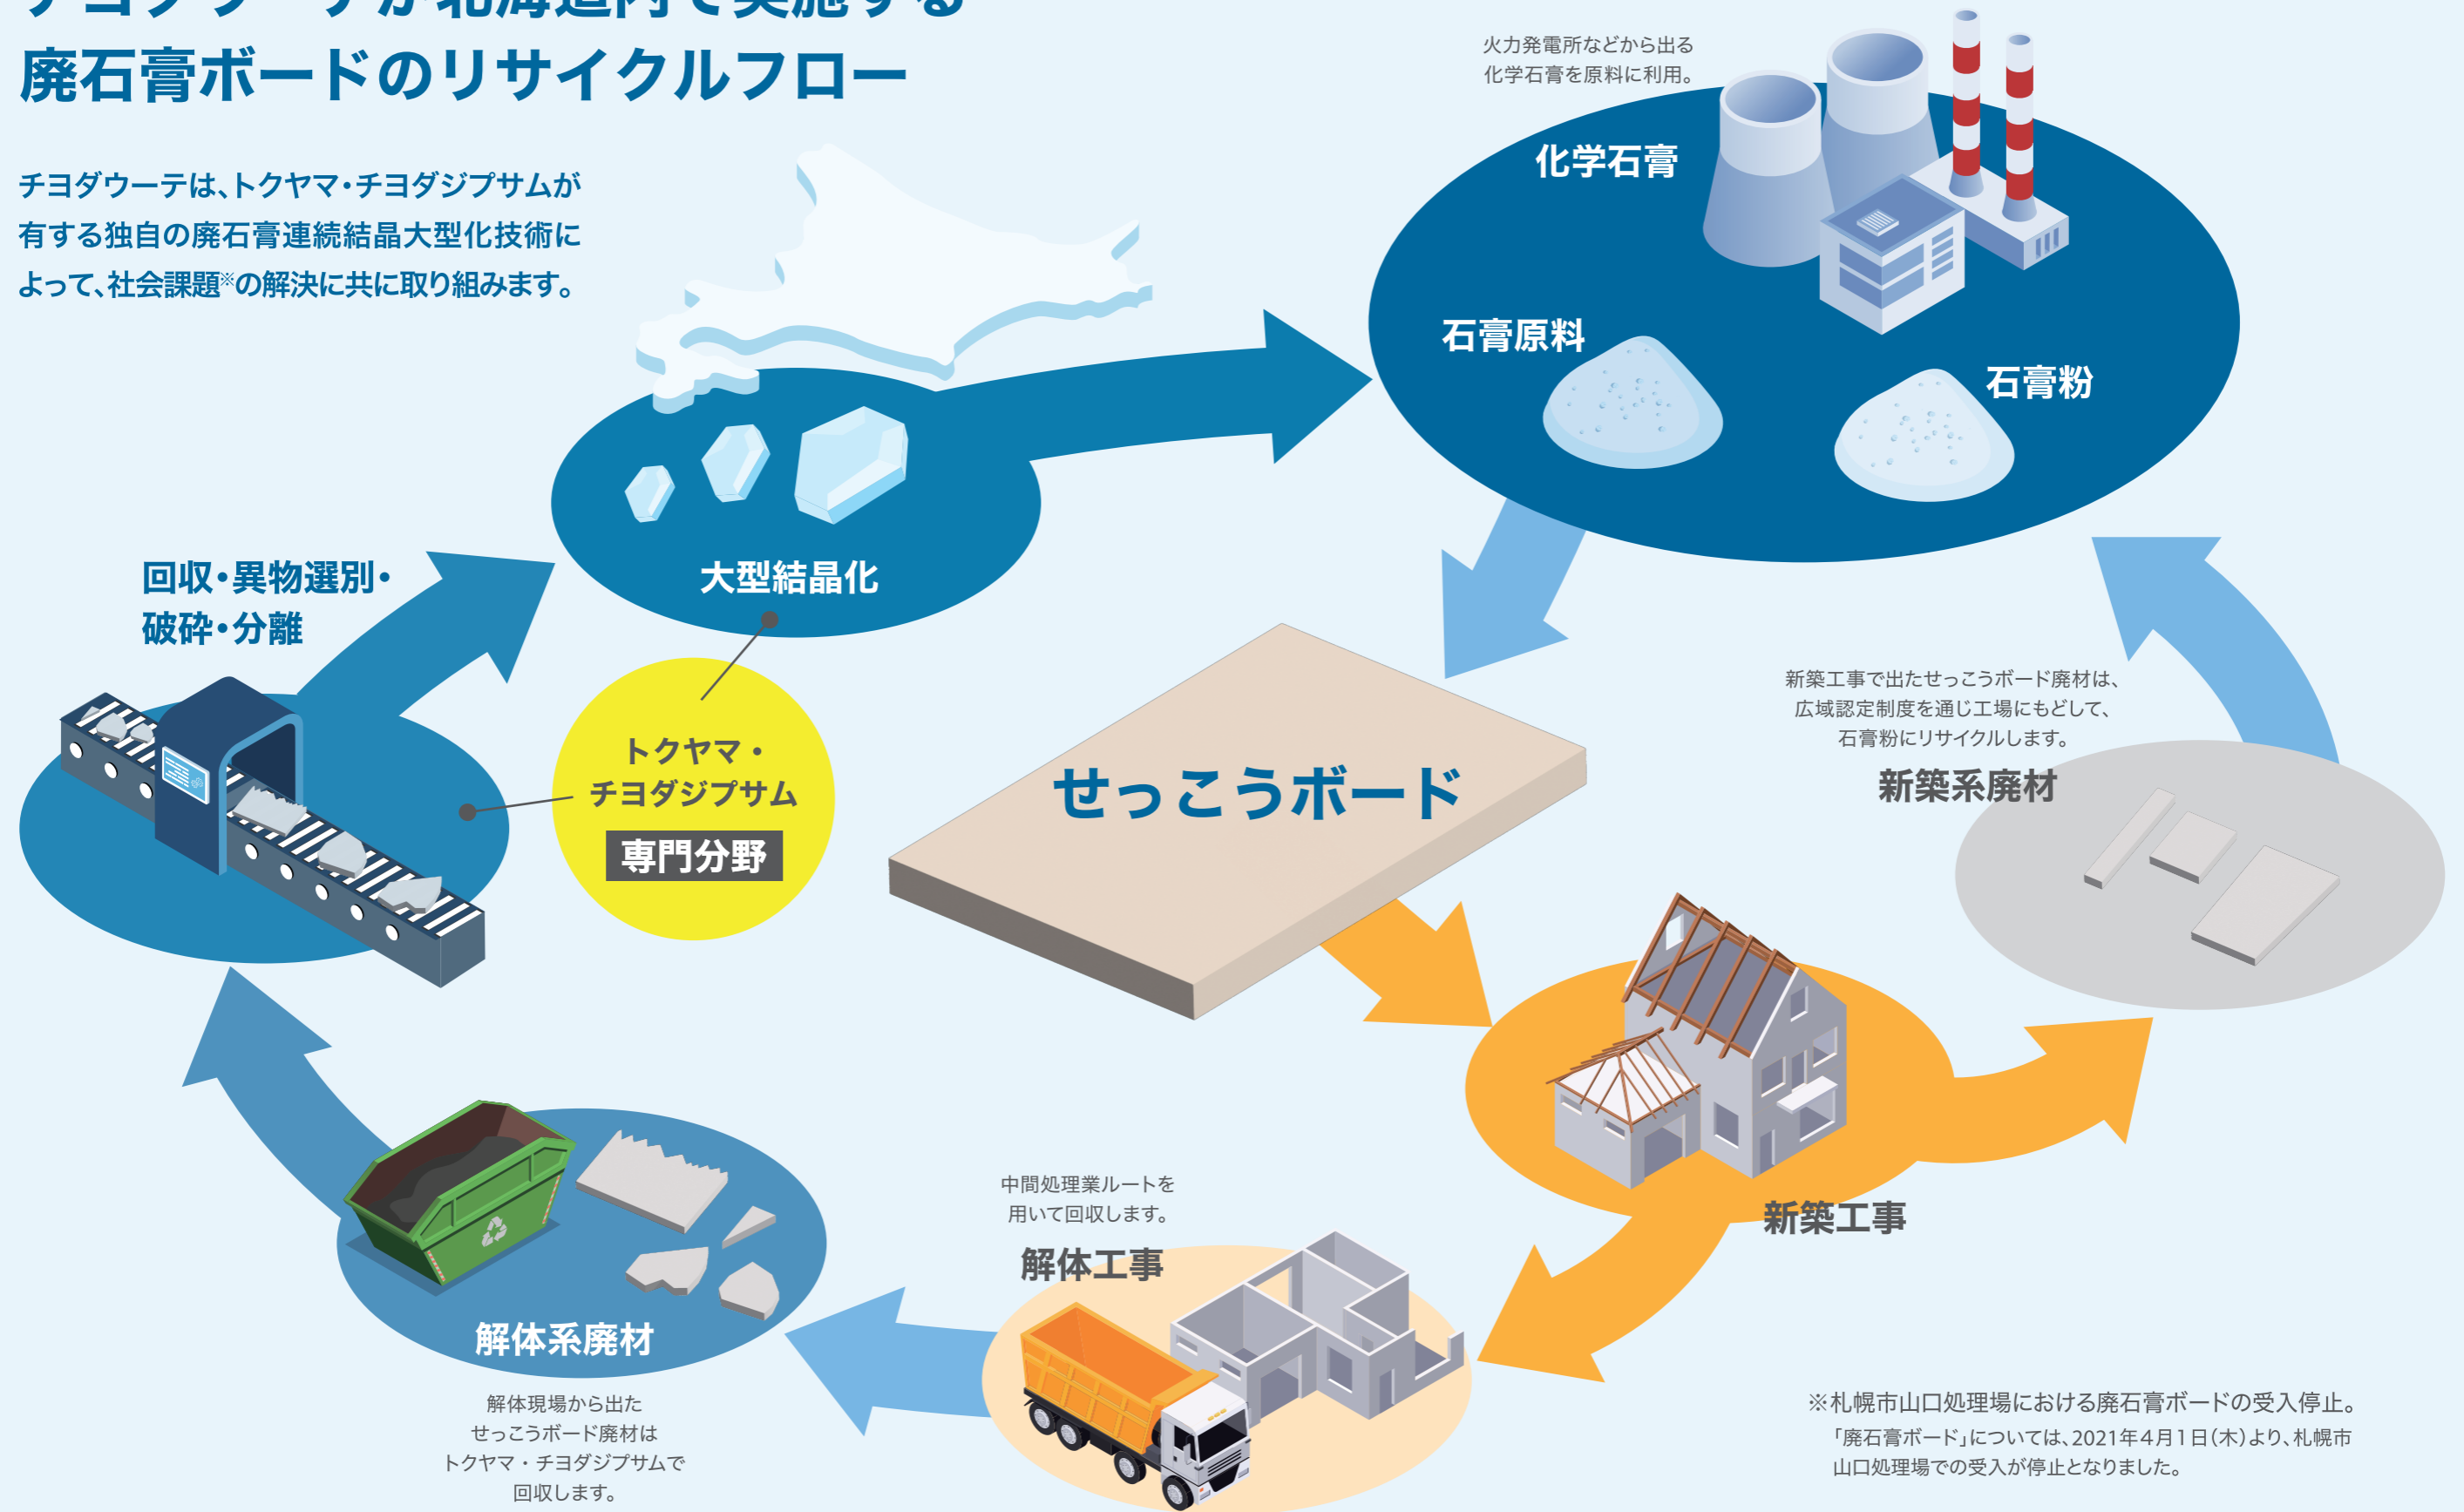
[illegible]
廃石膏ボードのリサイクルフロー

チヨダウーテは、トクヤマ・チヨダジプサムが有する独自の廃石膏連続結晶大型化技術によって、社会課題※の解決に共に取り組みます。

火力発電所などから出る
化学石膏を原料に利用。

化学石膏

石膏原料

石膏粉

大型結晶化

回収・異物選別・
破砕・分離

トクヤマ・
チヨダジプサム
専門分野

せっこうボード

新築工事で出たせっこうボード廃材は、
広域認定制度を通じ工場にもどして、
石膏粉にリサイクルします。

新築系廃材

新築工事

中間処理業ルートを
用いて回収します。

解体工事

解体系廃材

解体現場から出た
せっこうボード廃材は
トクヤマ・チヨダジプサムで
回収します。

※札幌市山口処理場における廃石膏ボードの受入停止。
「廃石膏ボード」については、2021年4月1日(木)より、札幌市山口処理場での受入が停止となりました。